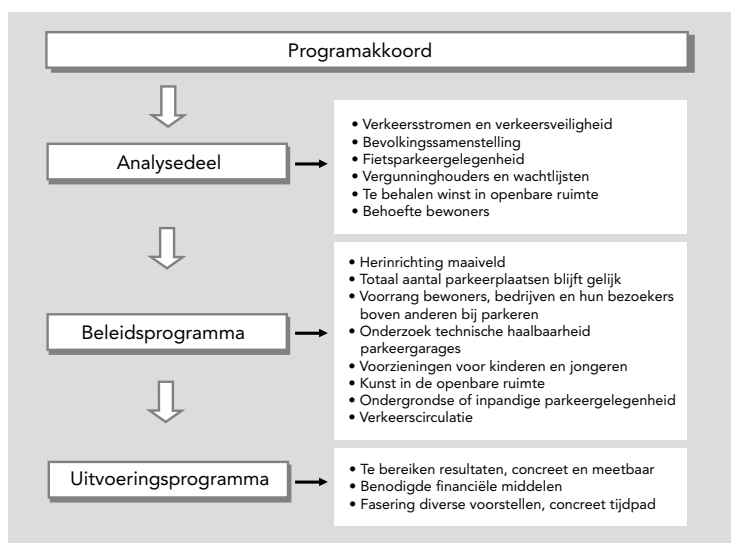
Programakkoord

Analysedeel

• Verkeersstromen en verkeersveiligheid
• Bevolkingssamenstelling
• Fietsparkeergelegenheid
• Vergunninghouders en wachtlijsten
• Te behalen winst in openbare ruimte
• Behoefte bewoners

Beleidsprogramma

• Herinrichting maaiveld
• Totaal aantal parkeerplaatsen blijft gelijk
• Voorrang bewoners, bedrijven en hun bezoekers boven anderen bij parkeren
• Onderzoek technische haalbaarheid parkeergarages
• Voorzieningen voor kinderen en jongeren
• Kunst in de openbare ruimte
• Ondergrondse of inpandige parkeergelegenheid
• Verkeerscirculatie

Uitvoeringsprogramma

• Te bereiken resultaten, concreet en meetbaar
• Benodigde financiële middelen
• Fasering diverse voorstellen, concreet tijdpad